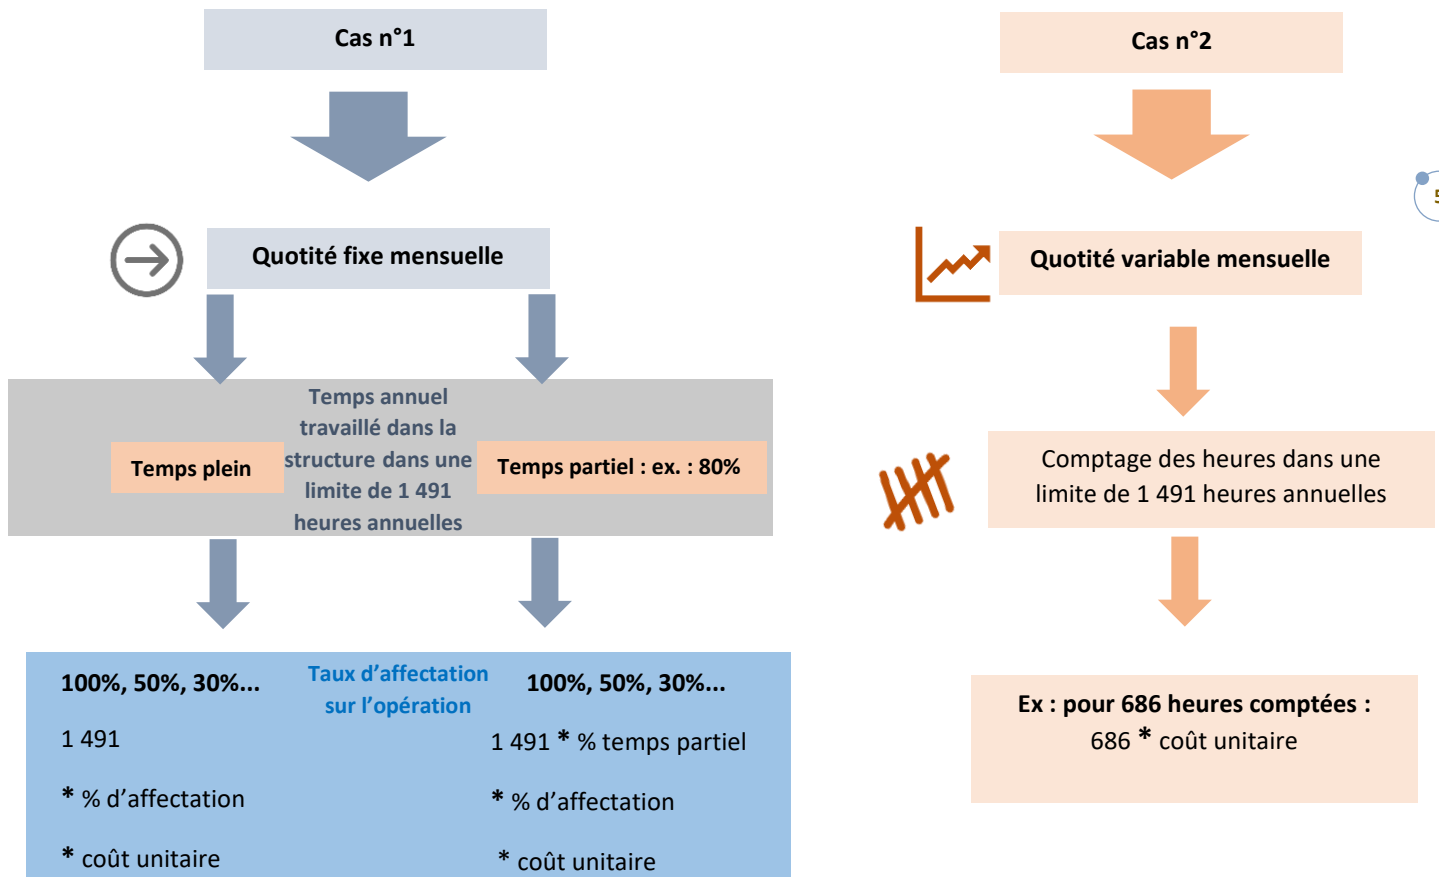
Cas n°1

Quotité fixe mensuelle

Temps plein

Temps annuel travaillé dans la structure dans une limite de 1 491 heures annuelles

Temps partiel : ex. : 80%

100%, 50%, 30%...

Taux d'affectation sur l'opération

100%, 50%, 30%...

1 491

* % d'affectation

* coût unitaire

1 491 * % temps partiel

* % d'affectation

* coût unitaire

Cas n°2

Quotité variable mensuelle

Comptage des heures dans une limite de 1 491 heures annuelles

Ex : pour 686 heures comptées :
686 * coût unitaire